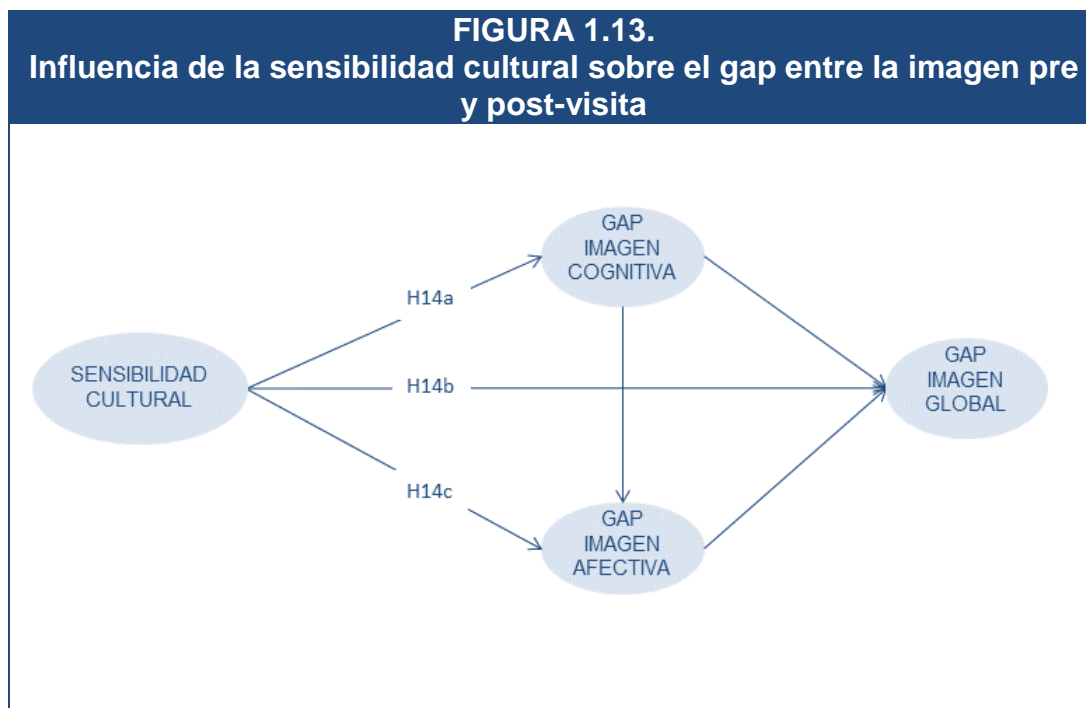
FIGURA 1.13.
Influencia de la sensibilidad cultural sobre el gap entre la imagen pre y post-visita

GAP IMAGEN COGNITIVA

H14a

SENSIBILIDAD CULTURAL

H14b

GAP IMAGEN GLOBAL

H14c

GAP IMAGEN AFECTIVA